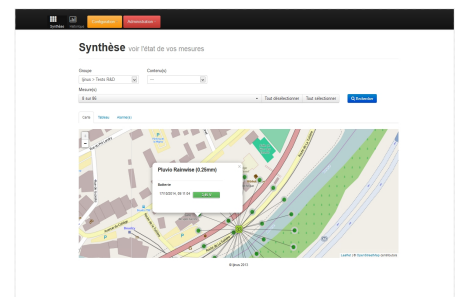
Synthèse Historique Configuration Administration

Synthèse voir l'état de vos mesures

Groupe
Ijinus > Tests R&D

Capteur(s)
---

Mesure(s)
6 sur 86

Tout désélectionner Tout sélectionner Rechercher

Carte Tableau Alarme(s)

Pluvio Rainwise (0.26mm)

Batterie
17/10/2014 09:15:04 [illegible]

Leaflet | © OpenStreetMap contributors

© Ijinus 2013